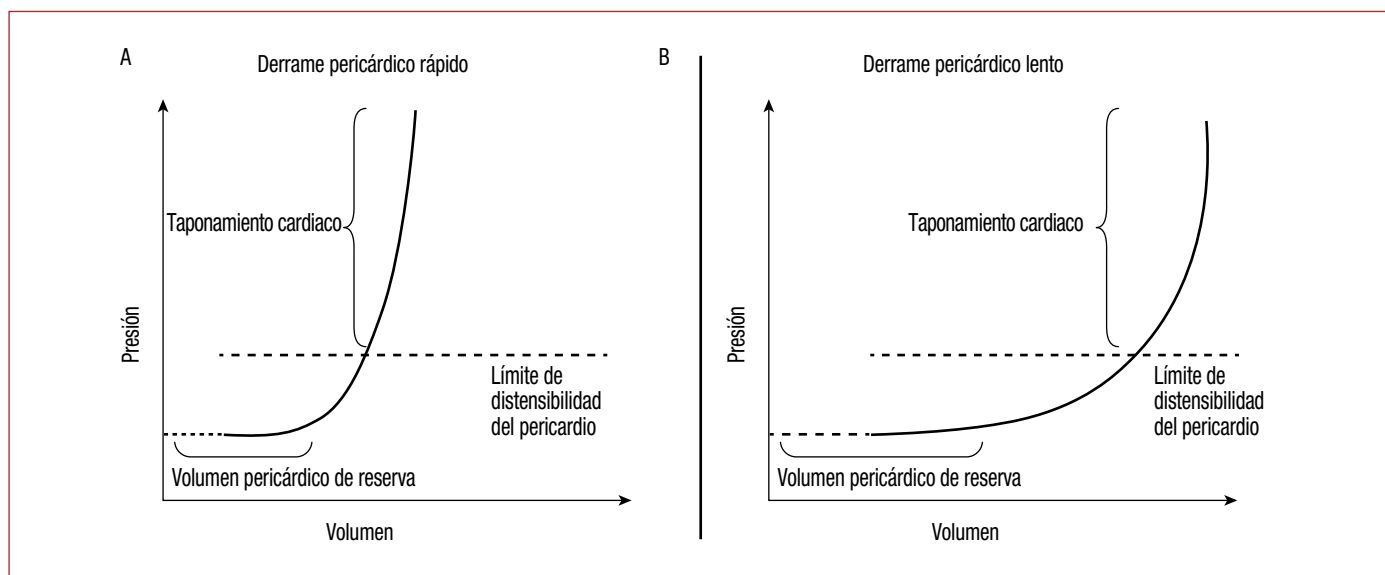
A

Derrame pericárdico rápido

Taponamiento cardiaco

Presión

Límite de distensibilidad del pericardio

Volumen pericárdico de reserva

Volumen

B

Derrame pericárdico lento

Taponamiento cardiaco

Presión

Límite de distensibilidad del pericardio

Volumen pericárdico de reserva

Volumen